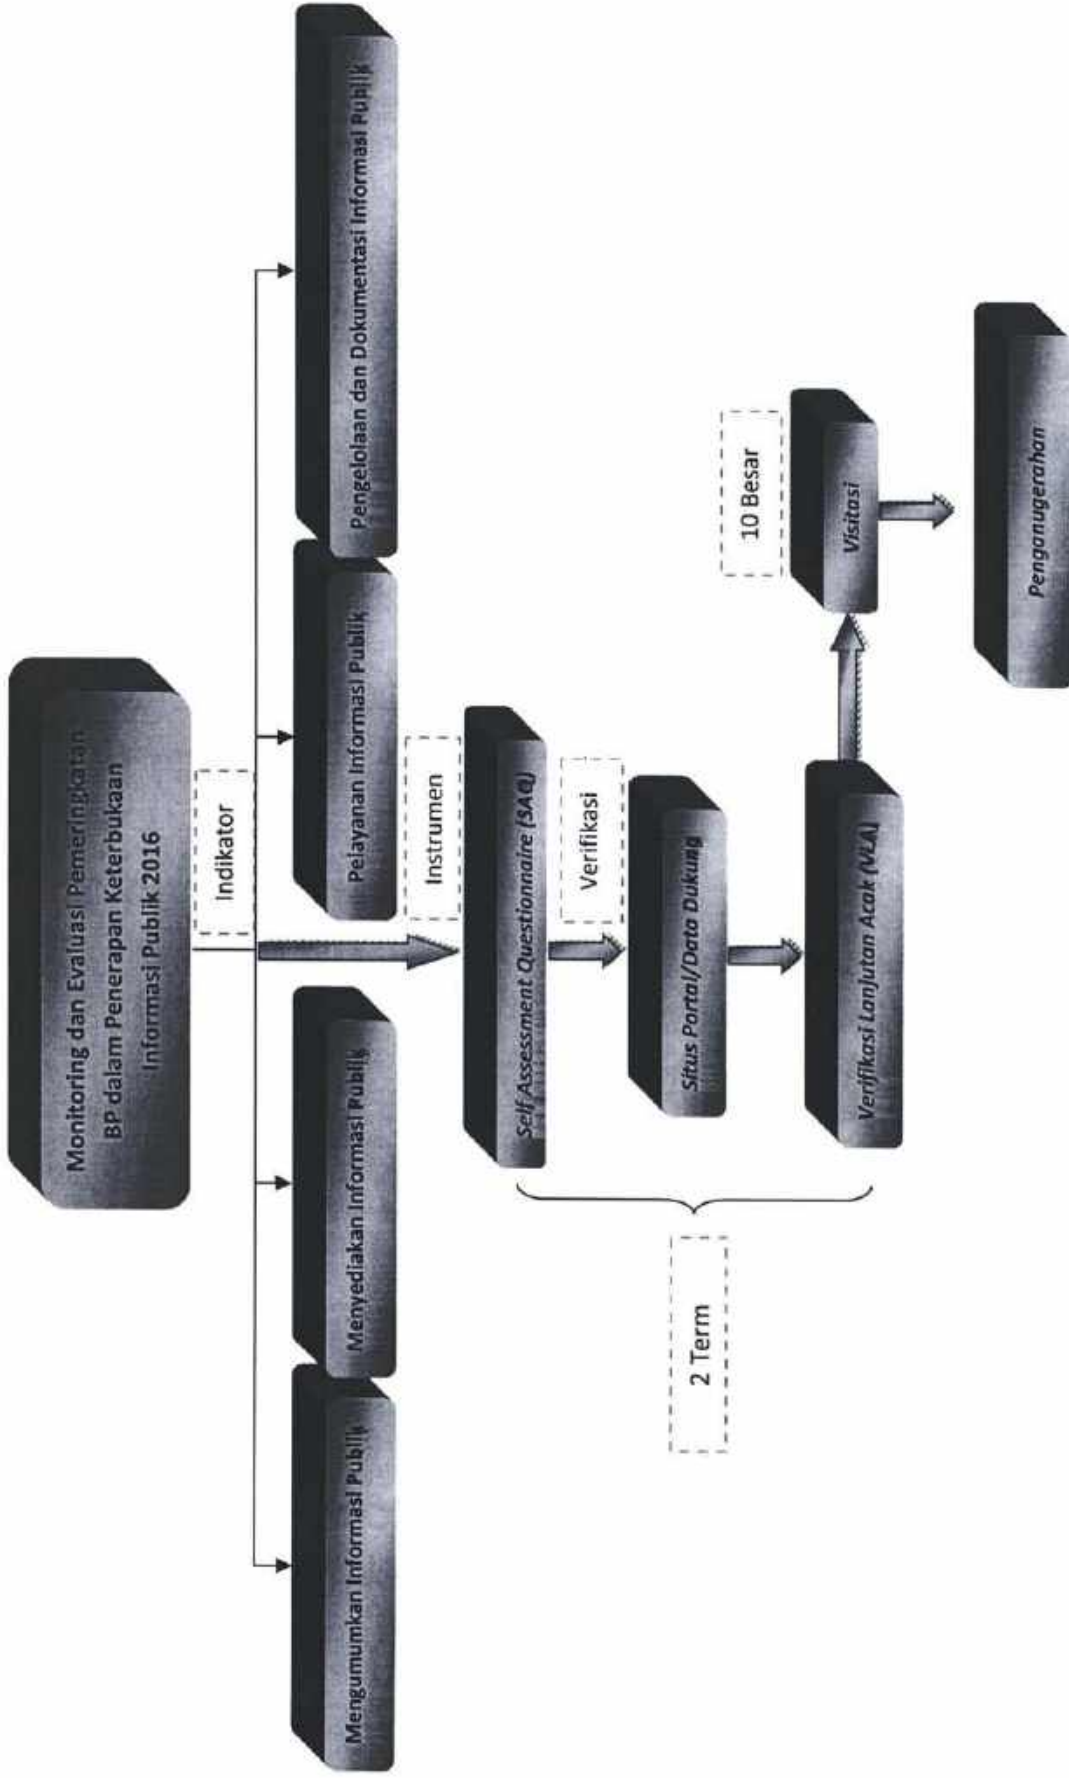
Monitoring dan Evaluasi Pemeringkatan BP dalam Penerapan Keterbukaan Informasi Publik 2016

Indikator

Mengumumkan Informasi Publik

Menyediakan Informasi Publik

Pelayanan Informasi Publik

Pengelolaan dan Dokumentasi Informasi Publik

Instrumen

Self Assessment Questionnaire (SAQ)

Verifikasi

Situs Portal/Data Dukung

Verifikasi Lanjutan Acak (VLA)

2 Term

10 Besar

Visitasi

Penganugerahan